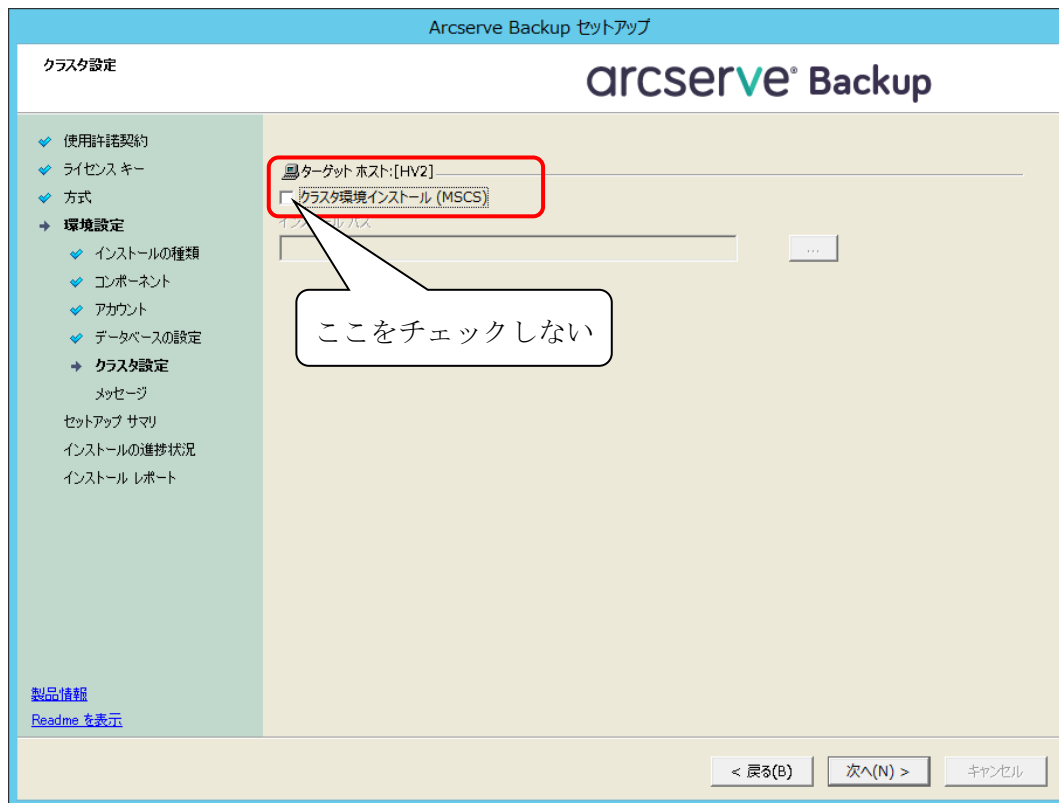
Arcserve Backup セットアップ

クラスタ設定

arcserve® Backup

使用許諾契約
ライセンス キー
方式
環境設定
インストールの種類
コンポーネント
アカウント
データベースの設定
クラスタ設定
メッセージ
セットアップ サマリ
インストールの進捗状況
インストール レポート

製品情報
Readme を表示

ターゲット ホスト: [HV2]
クラスタ環境インストール (MSCS)
インストール パス
...

ここをチェックしない

< 戻る(B)
次へ(N) >
キャンセル